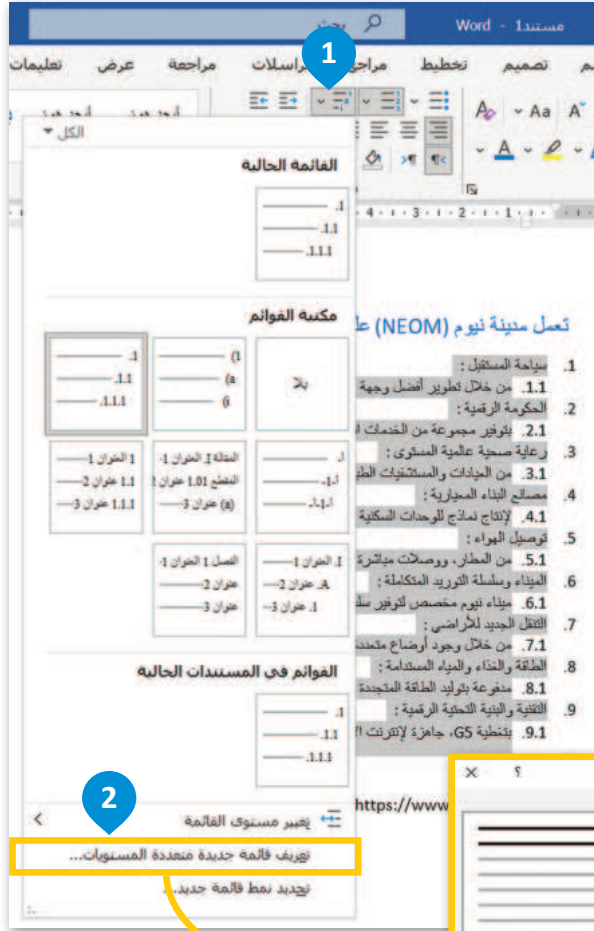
مستند1 - Word
بحث
تعليمات عرض مراجعة مراسلات مراجع تخطيط تصميم
1
الكل
القائمة الحالية
1.
1.1.
1.1.1.
مكتبة القوائم
بلا
(1
(a
(i
1.
1.1.
1.1.1.
المقالة I. العنوان 1-
المقطع 1.01 عنوان 2
(a) عنوان 3-
1 العنوان 1-
1.1 عنوان 2-
1.1.1 عنوان 3-
I. العنوان 1-
A. عنوان 2-
1. عنوان 3-
الفصل 1 العنوان 1-
عنوان 2-
عنوان 3-
القوائم في المستندات الحالية
1.
1.1.
1.1.1.
2
تغيير مستوى القائمة
تعريف قائمة جديدة متعددة المستويات...
تحديد نمط قائمة جديد...
تعمل مدينة نيوم (NEOM) على
1. سياحة المستقبل :
1.1. من خلال تطوير أفضل وجهة
2. الحكومة الرقمية :
2.1. بتوفير مجموعة من الخدمات ا
3. رعاية صحية عالمية المستوى :
3.1. من العيادات والمستشفيات الط
4. مصانع البناء المعيارية :
4.1. لإنتاج نماذج للوحدات السكنية
5. توصيل الهواء :
5.1. من المطار، ووصلات مباشرة
6. الميناء وسلسلة التوريد المتكاملة :
6.1. ميناء نيوم مخصص لتوفير سلا
7. التنقل الجديد للأراضي :
7.1. من خلال وجود أوضاع متعدد
8. الطاقة والغذاء والمياه المستدامة :
8.1. مدفوعة بتوليد الطاقة المتجددة
9. التقنية والبنية التحتية الرقمية :
9.1. بتغطية G5، جاهزة لإنترنت ا
https://www